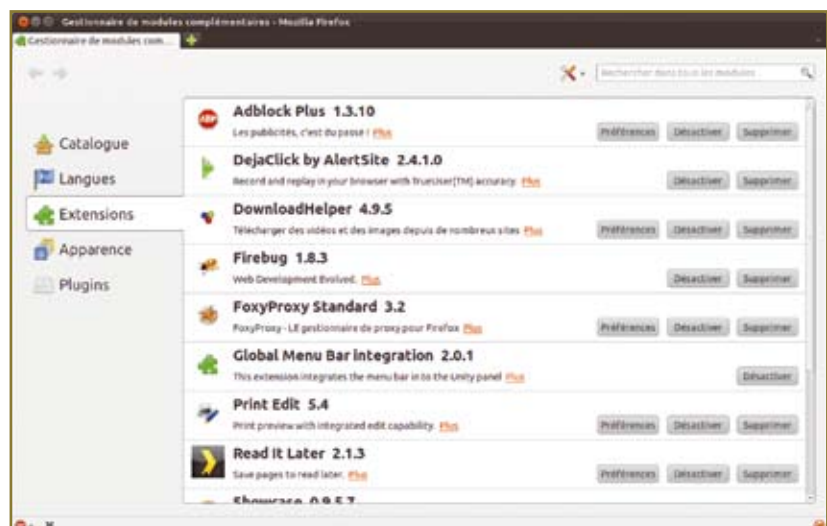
Gestionnaire de modules complémentaires - Mozilla Firefox

Gestionnaire de modules com...

Rechercher dans tous les modules

Catalogue

Langues

Extensions

Apparence

Plugins

Adblock Plus 1.3.10
Les publicités, c'est du passé ! Plus
Préférences Désactiver Supprimer

DejaClick by AlertSite 2.4.1.0
Record and replay in your browser with TrueUser(TM) accuracy. Plus
Désactiver Supprimer

DownloadHelper 4.9.5
Télécharger des vidéos et des images depuis de nombreux sites Plus
Préférences Désactiver Supprimer

Firebug 1.8.3
Web Development Evolved. Plus
Désactiver Supprimer

FoxyProxy Standard 3.2
FoxyProxy - LE gestionnaire de proxy pour Firefox Plus
Préférences Désactiver Supprimer

Global Menu Bar integration 2.0.1
This extension integrates the menu bar in to the Unity panel Plus
Désactiver

Print Edit 5.4
Print preview with integrated edit capability. Plus
Préférences Désactiver Supprimer

Read It Later 2.1.3
Save pages to read later. Plus
Préférences Désactiver Supprimer

Showcase 0.9.5.7